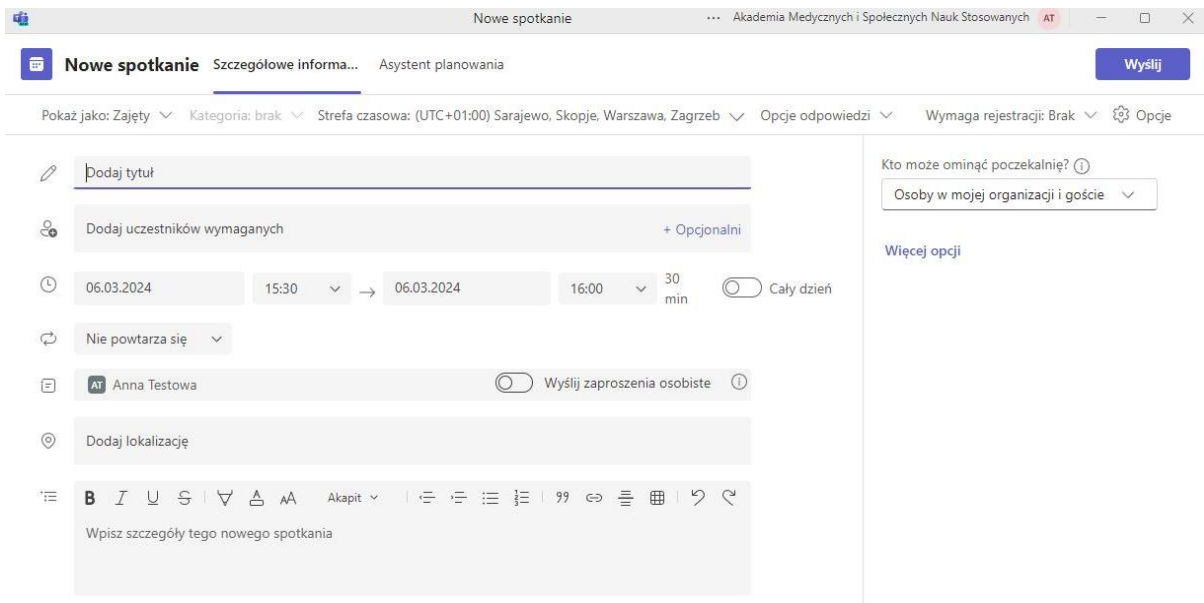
Nowe spotkanie ··· Akademia Medycznych i Społecznych Nauk Stosowanych AT

Nowe spotkanie Szczegółowe informa... Asystent planowania

Wyślij

Pokaż jako: Zajęty Kategoria: brak Strefa czasowa: (UTC+01:00) Sarajewo, Skopje, Warszawa, Zagrzeb Opcje odpowiedzi Wymaga rejestracji: Brak Opcje

Dodaj tytuł

Dodaj uczestników wymaganych + Opcjonalni

06.03.2024 15:30 → 06.03.2024 16:00 30 min Cały dzień

Nie powtarza się

AT Anna Testowa Wyślij zaproszenia osobiste

Dodaj lokalizację

B I U S Akapit 99

Wpisz szczegóły tego nowego spotkania

Kto może ominąć poczekalnię?

Osoby w mojej organizacji i goście

Więcej opcji